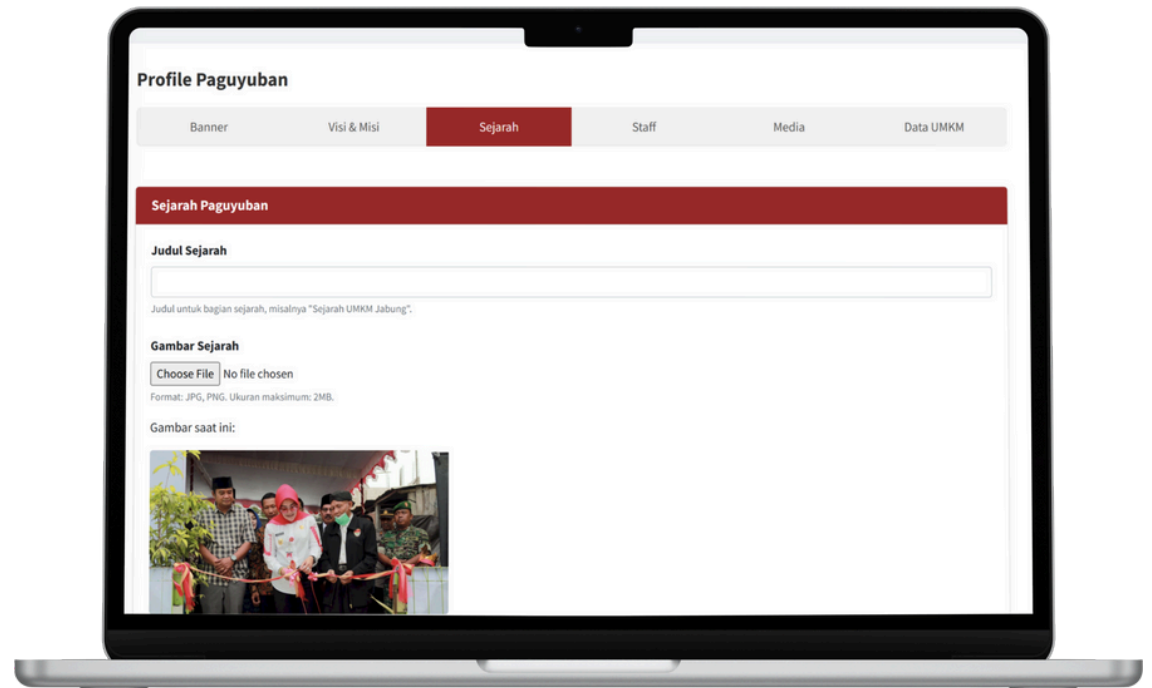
Profile Paguyuban

Banner
Visi & Misi
Sejarah
Staff
Media
Data UMKM

Sejarah Paguyuban

Judul Sejarah

Judul untuk bagian sejarah, misalnya "Sejarah UMKM Jabung".

Gambar Sejarah

Choose File No file chosen

Format: JPG, PNG. Ukuran maksimum: 2MB.

Gambar saat ini: